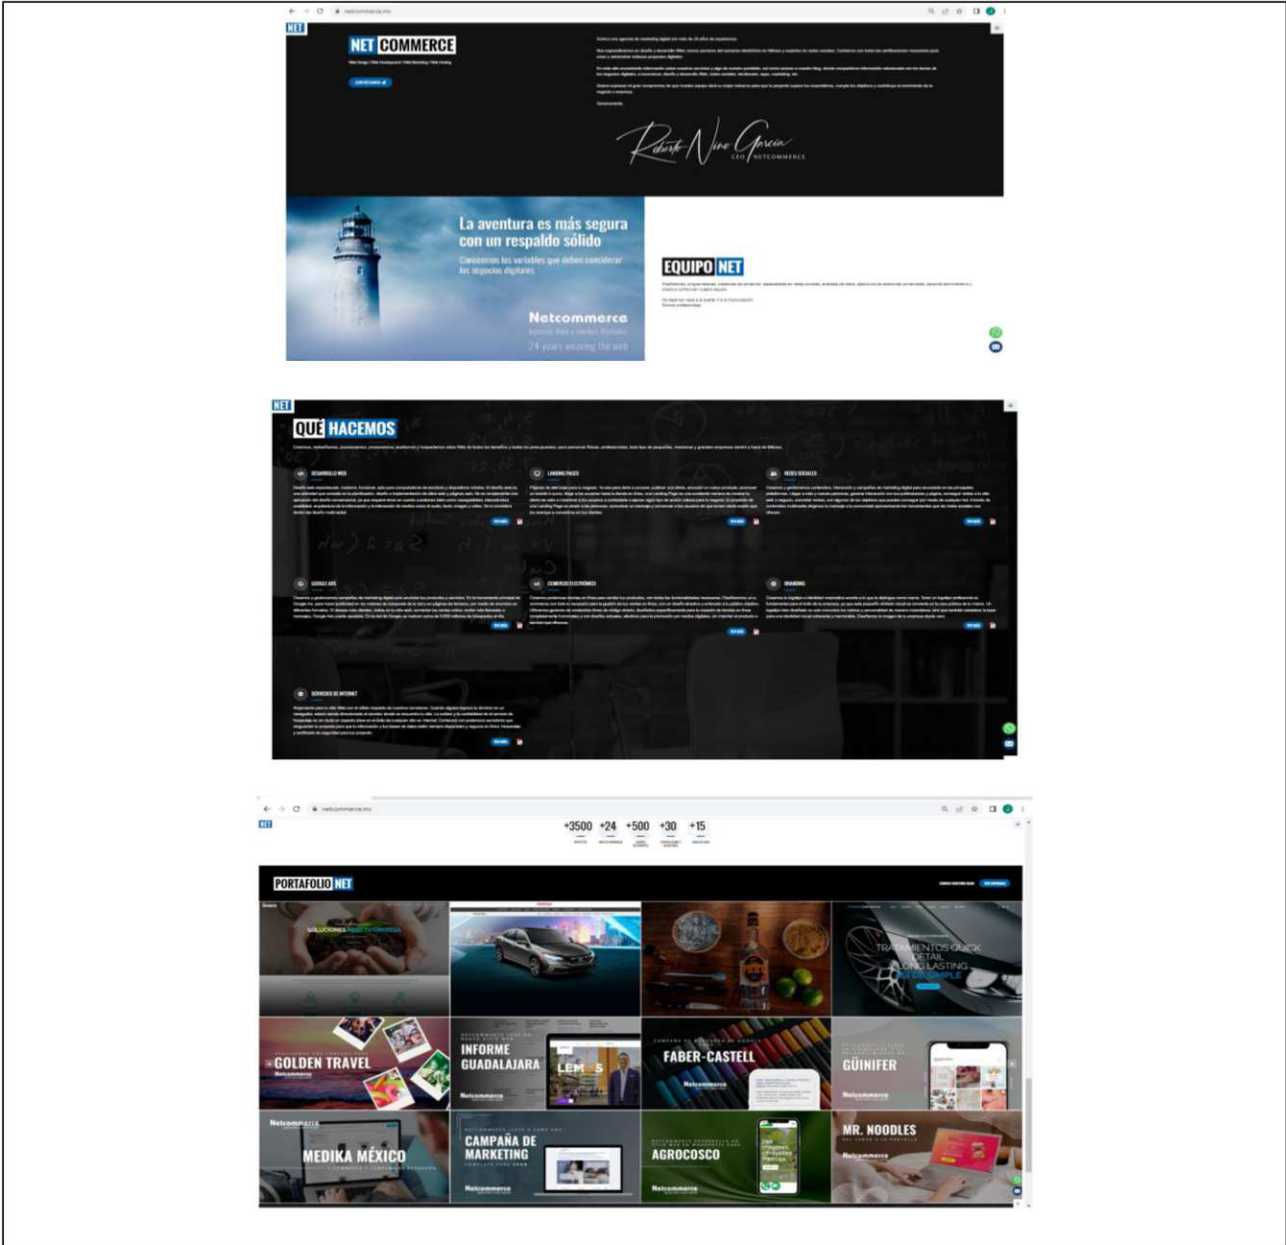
netcommerce.mx

NET

NET COMMERCE

Web Design | Web Development | Web Marketing | Web Hosting

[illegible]

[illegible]

Roberto Nino García
CEO NETCOMMERCE

La aventura es más segura con un respaldo sólido

Conocemos las variables que deben considerar los negocios digitales

Netcommerce
Agencia Web y medios digitales
24 years moving the web

EQUIPO NET

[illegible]

NET

QUÉ HACEMOS

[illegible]

DESARROLLO WEB

LANDING PAGES

REDES SOCIALES

GOOGLE ADS

COMERCIO ELECTRÓNICO

BRANDING

SERVICIOS DE INTERNET

netcommerce.mx

NET

+3500 +24 +500 +30 +15

PORTAFOLIO NET

SOLUCIONES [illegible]

TRATAMIENTOS QUICK DETAIL LONG LASTING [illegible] SIMPLE

GOLDEN TRAVEL

INFORME GUADALAJARA

LEMUS

FABER-CASTELL

GÜINIFER

Netcommerce

MEDIKA MÉXICO

CAMPAÑA DE MARKETING

AGROCOSCO

MR. NOODLES

Netcommerce